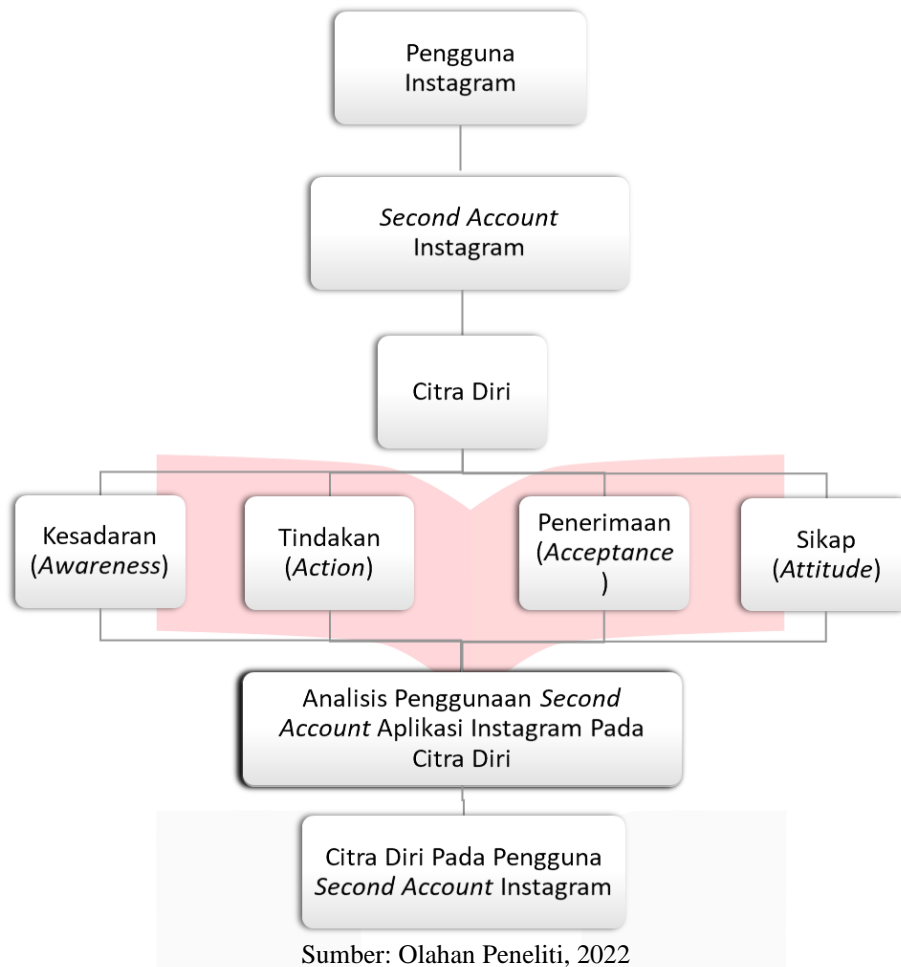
Pengguna Instagram

Second Account Instagram

Citra Diri

Kesadaran (Awareness)

Tindakan (Action)

Penerimaan (Acceptance )

Sikap (Attitude)

Analisis Penggunaan Second Account Aplikasi Instagram Pada Citra Diri

Citra Diri Pada Pengguna Second Account Instagram

Sumber: Olahan Peneliti, 2022